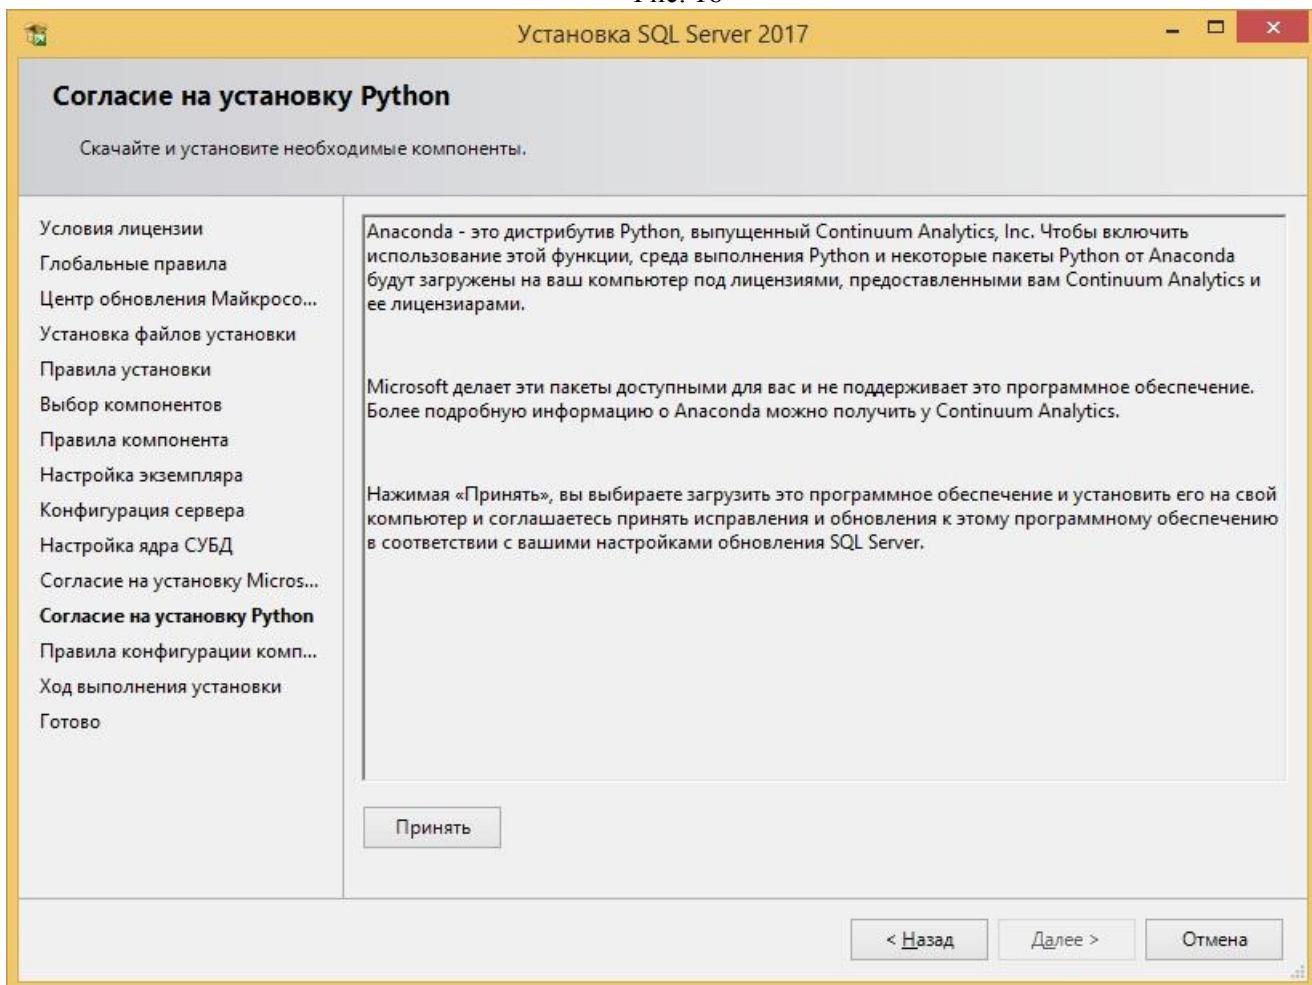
Рис. 18

Установка SQL Server 2017

Согласие на установку Python

Скачайте и установите необходимые компоненты.

Условия лицензии
Глобальные правила
Центр обновления Майкросо...
Установка файлов установки
Правила установки
Выбор компонентов
Правила компонента
Настройка экземпляра
Конфигурация сервера
Настройка ядра СУБД
Согласие на установку Micros...
Согласие на установку Python
Правила конфигурации комп...
Ход выполнения установки
Готово

Anaconda - это дистрибутив Python, выпущенный Continuum Analytics, Inc. Чтобы включить использование этой функции, среда выполнения Python и некоторые пакеты Python от Anaconda будут загружены на ваш компьютер под лицензиями, предоставленными вам Continuum Analytics и ее лицензиарами.

Microsoft делает эти пакеты доступными для вас и не поддерживает это программное обеспечение. Более подробную информацию о Anaconda можно получить у Continuum Analytics.

Нажимая «Принять», вы выбираете загрузить это программное обеспечение и установить его на свой компьютер и соглашаетесь принять исправления и обновления к этому программному обеспечению в соответствии с вашими настройками обновления SQL Server.

Принять

< Назад
Далее >
Отмена